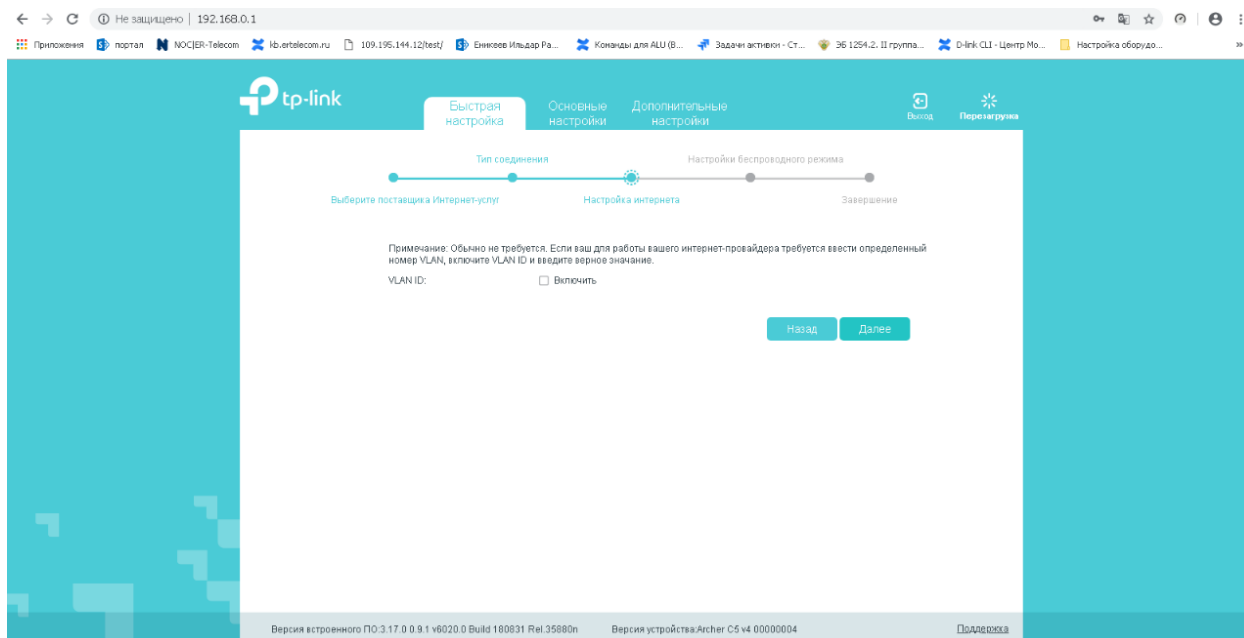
Не защищено | 192.168.0.1

Приложения портал NOC|ER-Telecom kb.ertelecom.ru 109.195.144.12/test/ Еникеев Ильдар Ра... Команды для ALU (B... Задачи активки - Ст... ЭБ 1254.2. II группа... D-link CLI - Центр Мо... Настройка оборудо...

tp-link

Быстрая настройка

Основные настройки

Дополнительные настройки

Выход

Перезагрузка

Тип соединения

Настройки беспроводного режима

Выберите поставщика Интернет-услуг

Настройка интернета

Завершение

Примечание: Обычно не требуется. Если ваш для работы вашего интернет-провайдера требуется ввести определенный номер VLAN, включите VLAN ID и введите верное значение.

VLAN ID:

Включить

Назад

Далее

Версия встроенного ПО:3.17.0 0.9.1 v6020.0 Build 180831 Rel.35880n

Версия устройства:Archer C5 v4 00000004

Поддержка